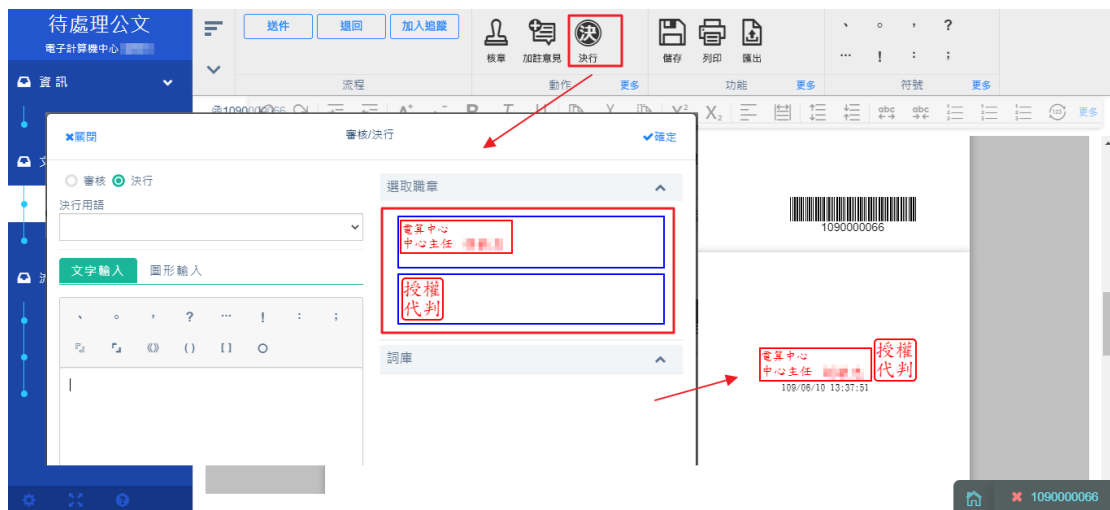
待處理公文
電子計算機中心 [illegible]
資訊
送件 退回 加入追蹤
流程
核章 加註意見 決行
動作 更多
儲存 列印 匯出
功能 更多
、 。 ， ？
… ！ ： ；
符號 更多
1090000066
更多
✖關閉
審核/決行
✔確定
審核 決行
決行用語
文字輸入 圖形輸入
、 。 ， ？ … ！ ： ；
《》 ( ) [ ] ○
選取職章
電算中心
中心主任 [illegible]
授權
代判
詞庫
1090000066
電算中心
中心主任 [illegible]
授權
代判
109/06/10 13:37:51
1090000066